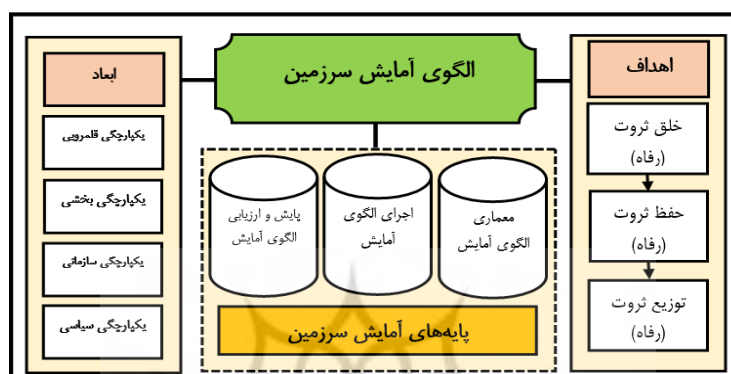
الگوی آمایش سرزمین

اهداف

خلق ثروت
(رفاه)

حفظ ثروت
(رفاه)

توزیع ثروت
(رفاه)

ابعاد

یکپارچگی قلمرویی

یکپارچگی بخشی

یکپارچگی سازمانی

یکپارچگی سیاسی

معماری
الگوی آمایش

اجرای الگوی
آمایش

پایش و ارزیابی
الگوی آمایش

پایه‌های آمایش سرزمین